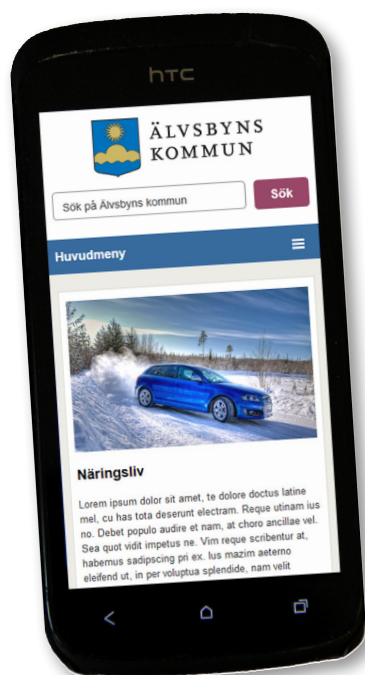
htc

ÄLVSBYNS KOMMUN

Sök på Älvsbyns kommun

Sök

Huvudmeny

Näringsliv

Lorem ipsum dolor sit amet, te dolore doctus latine mel, cu has tota deserunt electram. Reque utinam ius no. Debet populo audire et nam, at choro ancillae vel. Sea quot vidit impetus ne. Vim reque scribentur at, habemus sadipscing pri ex. Ius mazim aeterno eleifend ut, in per voluptua splendide, nam velit